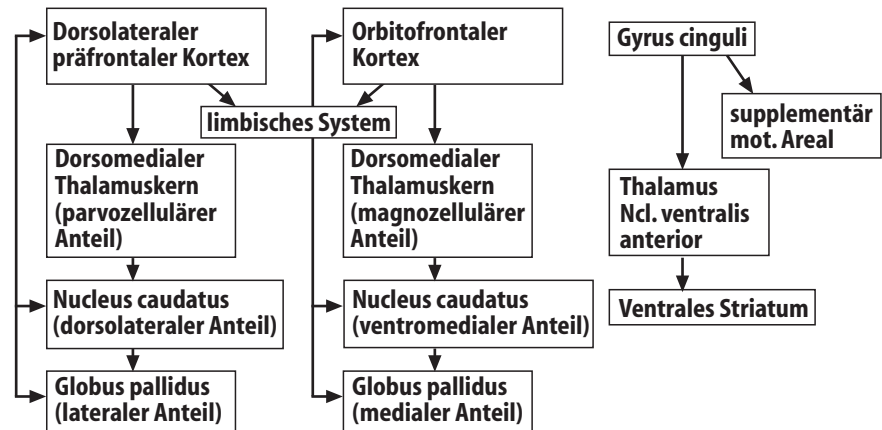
Dorsolateraler präfrontaler Kortex

Orbitofrontaler Kortex

Gyrus cinguli

limbisches System

supplementär mot. Areal

Dorsomedialer Thalamuskern (parvozellulärer Anteil)

Dorsomedialer Thalamuskern (magnozellulärer Anteil)

Thalamus Ncl. ventralis anterior

Ventrales Striatum

Nucleus caudatus (dorsolateraler Anteil)

Nucleus caudatus (ventromedialer Anteil)

Globus pallidus (lateraler Anteil)

Globus pallidus (medialer Anteil)